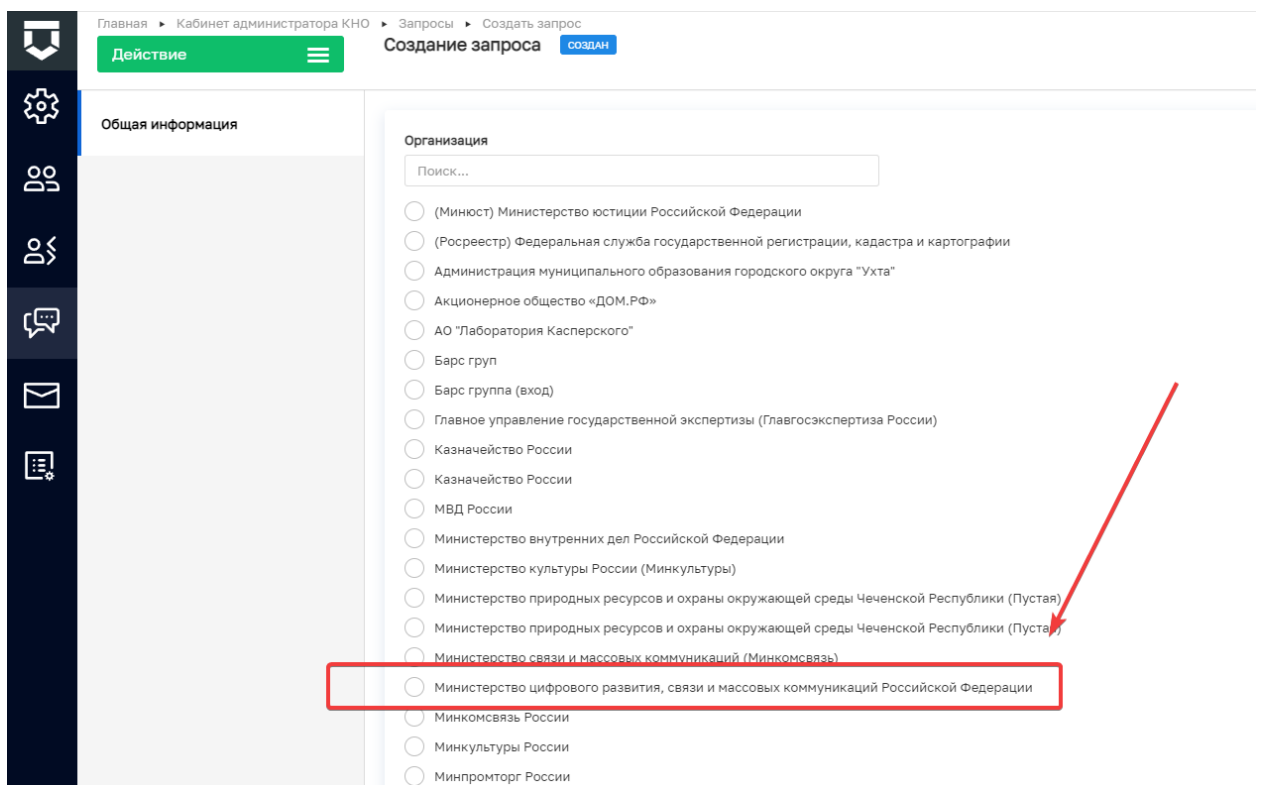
Главная ▸ Кабинет администратора КНО ▸ Запросы ▸ Создать запрос

Действие

Создание запроса СОЗДАН

Общая информация

Организация

Поиск...

(Минюст) Министерство юстиции Российской Федерации

(Росреестр) Федеральная служба государственной регистрации, кадастра и картографии

Администрация муниципального образования городского округа "Ухта"

Акционерное общество «ДОМ.РФ»

АО "Лаборатория Касперского"

Барс груп

Барс группа (вход)

Главное управление государственной экспертизы (Главгосэкспертиза России)

Казначейство России

Казначейство России

МВД России

Министерство внутренних дел Российской Федерации

Министерство культуры России (Минкультуры)

Министерство природных ресурсов и охраны окружающей среды Чеченской Республики (Пустая)

Министерство природных ресурсов и охраны окружающей среды Чеченской Республики (Пустая)

Министерство связи и массовых коммуникаций (Минкомсвязь)

Министерство цифрового развития, связи и массовых коммуникаций Российской Федерации

Минкомсвязь России

Минкультуры России

Минпромторг России